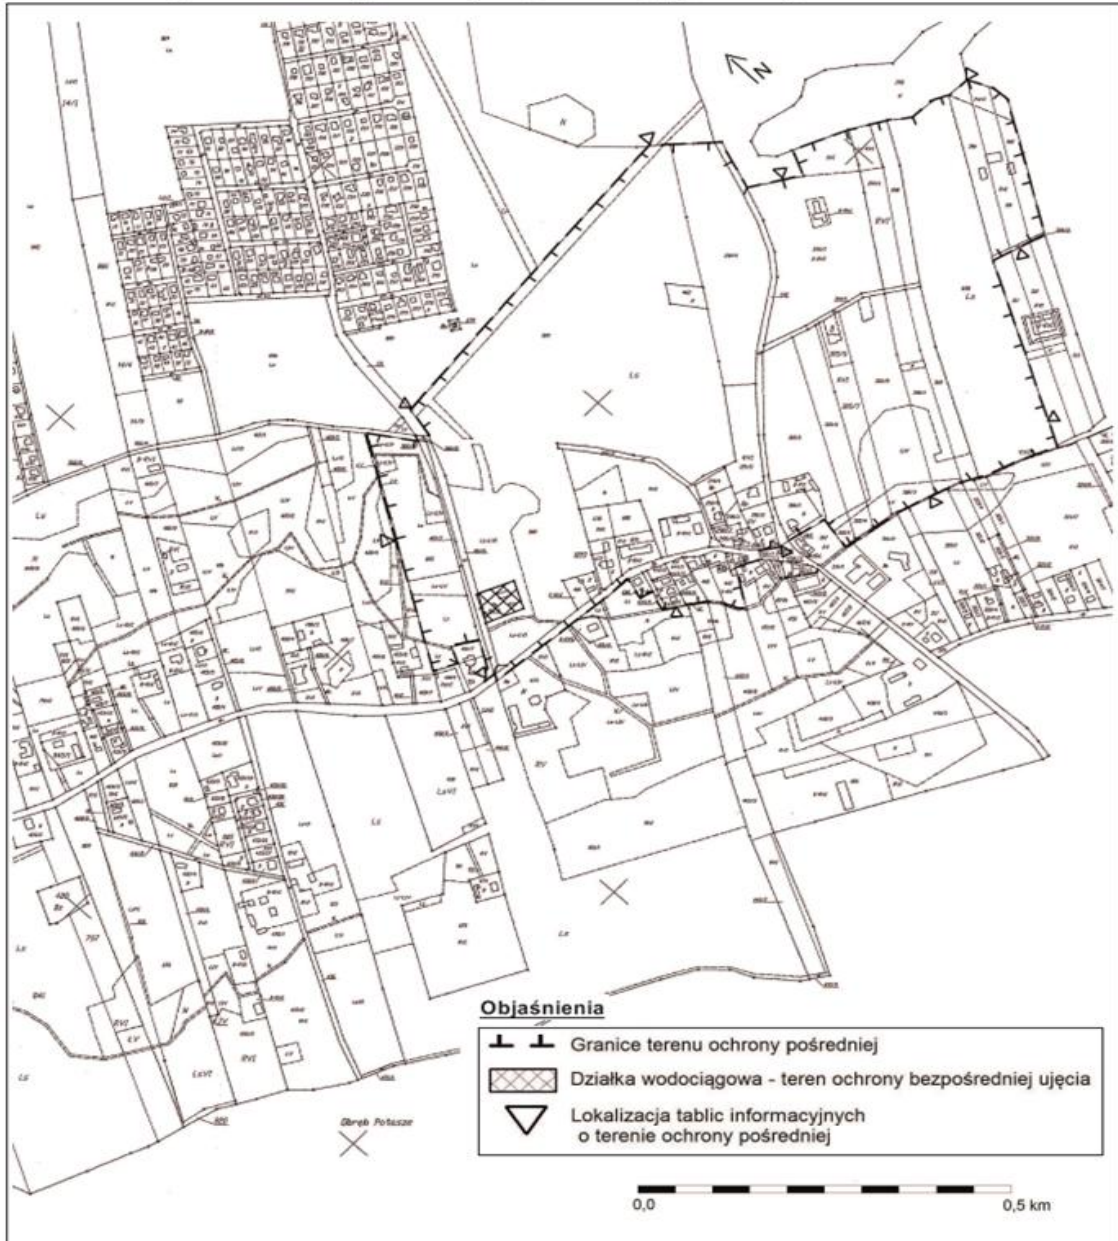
N

Ls

Ls

Ls

Obręb Potasze

Objaśnienia

Granice terenu ochrony pośredniej

Działka wodociągowa - teren ochrony bezpośredniej ujęcia

Lokalizacja tablic informacyjnych o terenie ochrony pośredniej

0,0

0,5 km